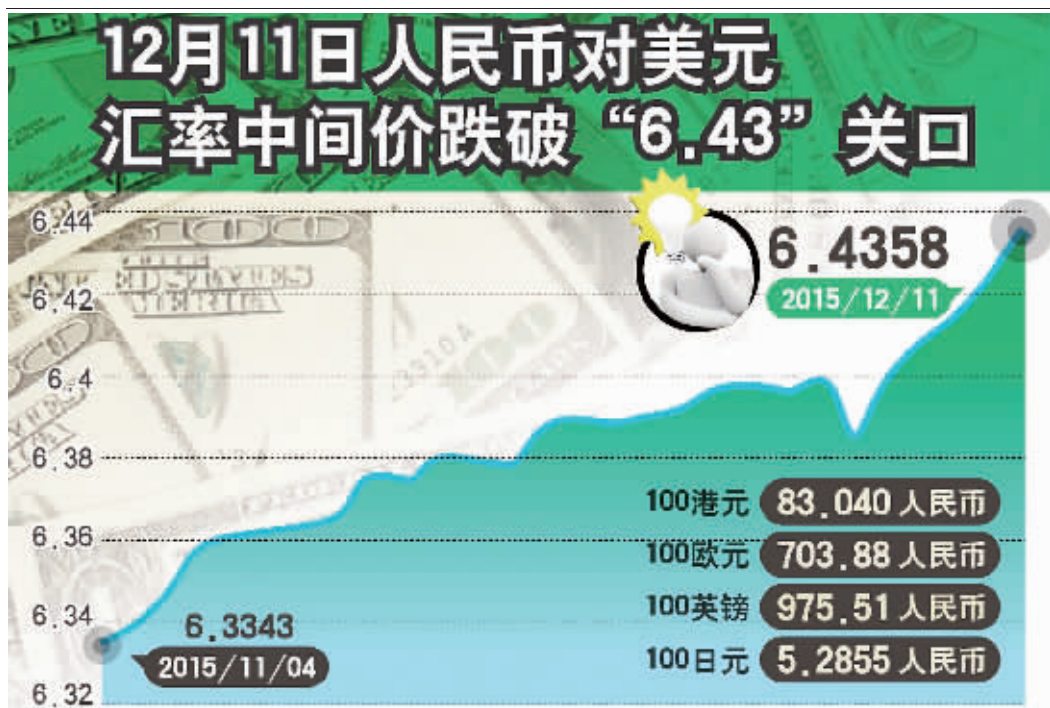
12月11日人民币对美元汇率中间价跌破“6.43”关口

6.44
6.42
6.4
6.38
6.36
6.34
6.32

6.4358
2015/12/11

6.3343
2015/11/04

100港元 83.040 人民币
100欧元 703.88 人民币
100英镑 975.51 人民币
100日元 5.2855 人民币